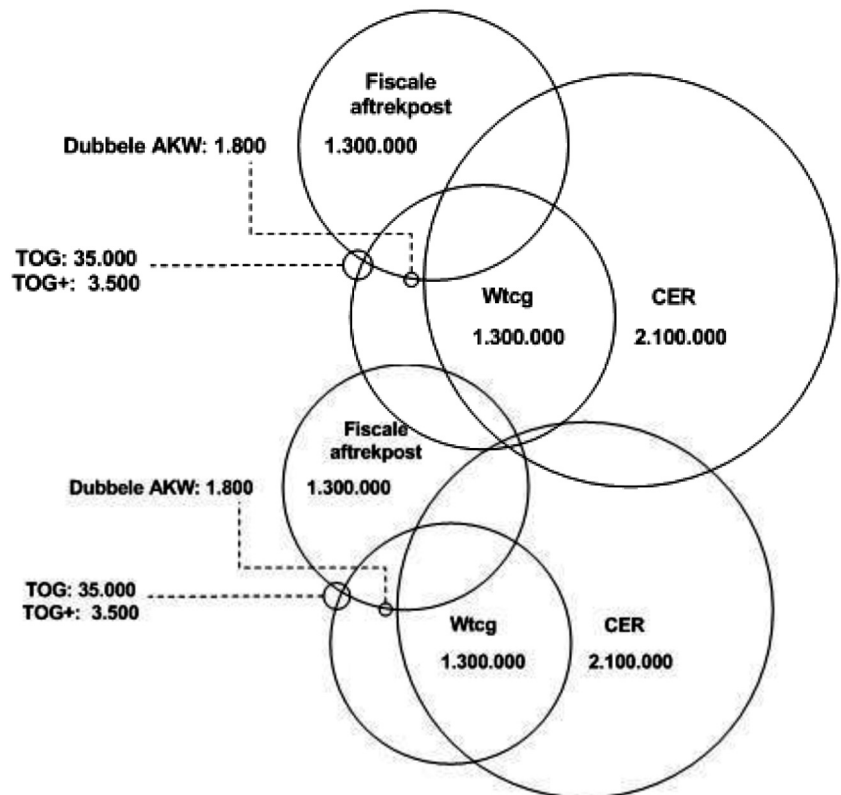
Fiscale aftrekpost
1.300.000

Dubbele AKW: 1.800

TOG: 35.000
TOG+: 3.500

Wtcg
1.300.000

CER
2.100.000

Fiscale aftrekpost
1.300.000

Dubbele AKW: 1.800

TOG: 35.000
TOG+: 3.500

Wtcg
1.300.000

CER
2.100.000